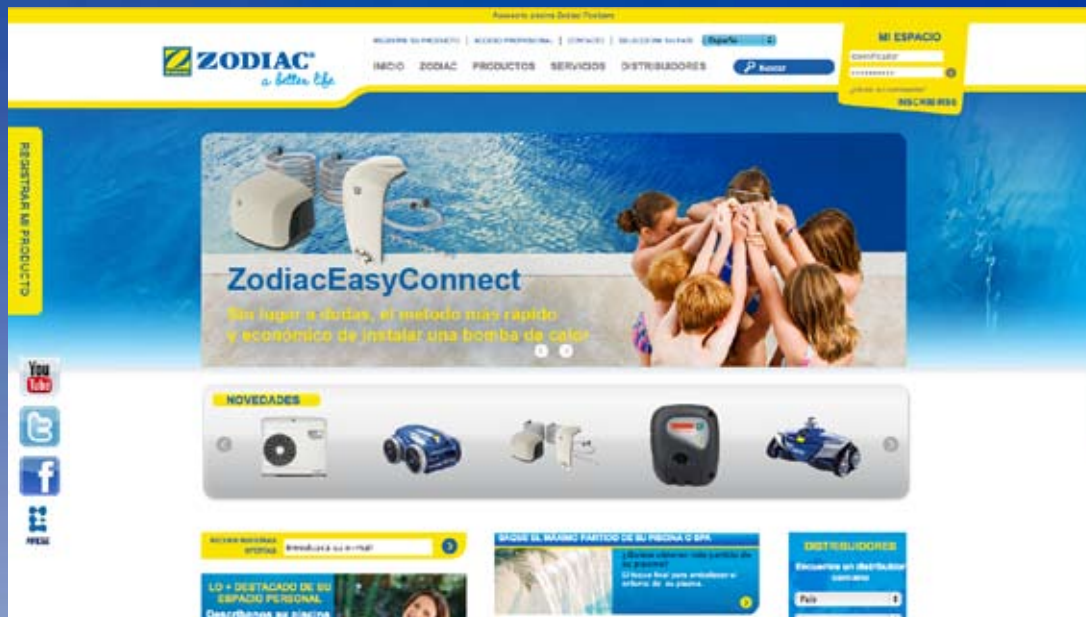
Asesoría piscina Zodiac Poolcare

ZODIAC
a better life

REGISTRE SU PRODUCTO | ACCESO PROFESIONAL | CONTACTO | SELECCIONE SU PAÍS España

INICIO ZODIAC PRODUCTOS SERVICIOS DISTRIBUIDORES Buscar

MI ESPACIO
identificador
••••••••••
¿Olvidó su contraseña?
INSCRIBIRSE

REGISTRAR MI PRODUCTO

YouTube

ZodiacEasyConnect
Sin lugar a dudas, el método más rápido y económico de instalar una bomba de calor

NOVEDADES

PRENSA

RECIBIR NUESTRAS OFERTAS Introduzca su e-mail

LO + DESTACADO DE SU ESPACIO PERSONAL
Descríbanos su piscina

SAQUE EL MÁXIMO PARTIDO DE SU PISCINA O SPA
¿Quiere obtener más partido de su piscina?
El Iluminar para embellecer el entorno de su piscina.

DISTRIBUIDORES
Encuentre un distribuidor cercano
País